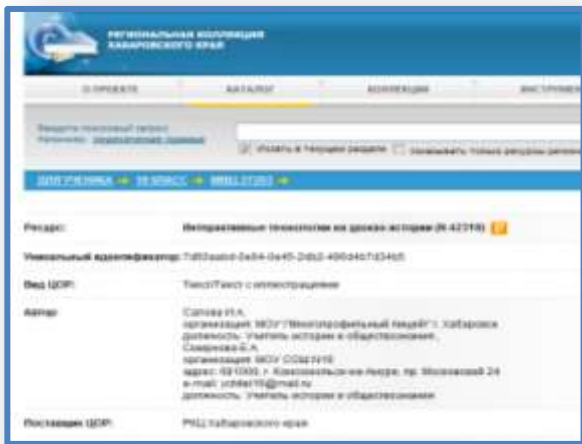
РЕГИОНАЛЬНАЯ КОЛЛЕКЦИЯ ХАБАРОВСКОГО КРАЯ

О ПРОЕКТЕ | КАТАЛОГ | КОЛЛЕКЦИИ | ИНСТРУМЕ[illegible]

Введите поисковый запрос
Например: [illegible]

Искать в текущем разделе   Показывать только ресурсы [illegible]

ДЛЯ УЧЕНИКА → 10 КЛАСС → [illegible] →

Ресурс: Интерактивные технологии на уроках истории (N 42318)

Уникальный идентификатор: 7df0aab0-0e84-0e45-2db2-496d4b7d34b5

Вид ЦОР: Текст/Текст с иллюстрациями

Автор: Сапова И.А.
организация: МОУ "Многопрофильный лицей" г. Хабаровск
должность: Учитель истории и обществознания
Смирнова Е.А.
организация: МОУ СОШ №16
адрес: 681000, г. Комсомольск-на-Амуре, пр. Московский 24
e-mail: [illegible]@mail.ru
должность: Учитель истории и обществознания

Поставщик ЦОР: РКЦ Хабаровского края